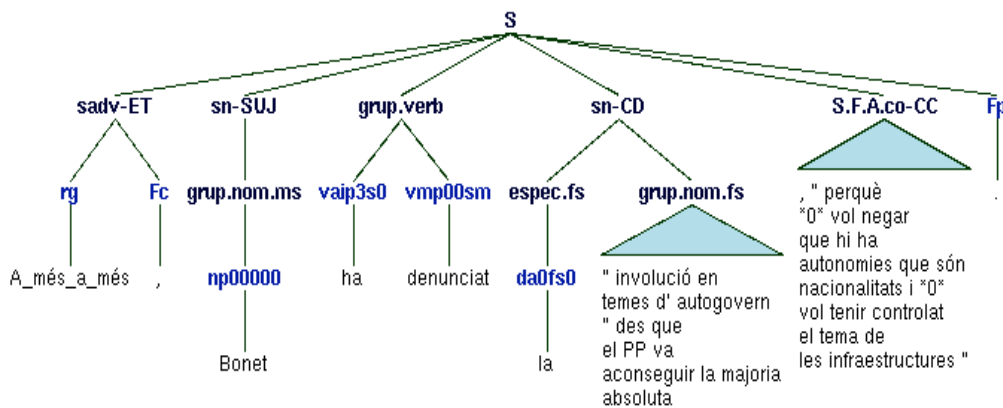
S

sadv-ET
rg
A_més_a_més
Fc
,

sn-SUJ
grup.nom.ms
np00000
Bonet

grup.verb
vaip3s0
ha
vmp00sm
denunciat

sn-CD
espec.fs
da0fs0
la
grup.nom.fs
" involució en temes d' autogovern " des que el PP va aconseguir la majoria absoluta

S.F.A.co-CC
, " perquè *0* vol negar que hi ha autonomies que són nacionalitats i *0* vol tenir controlat el tema de les infraestructures "

Fp
.